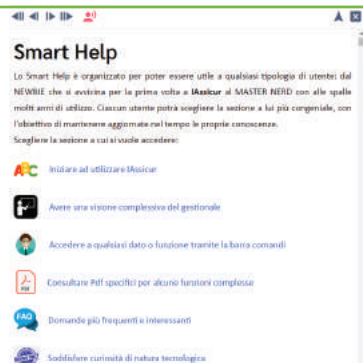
Smart Help

Lo Smart Help è organizzato per poter essere utile a qualsiasi tipologia di utente: dal NEWBIE che si avvicina per la prima volta a iAssicur al MASTER NERD con alle spalle molti anni di utilizzo. Ciascun utente potrà scegliere la sezione a lui più congeniale, con l'obiettivo di mantenere aggiornate nel tempo le proprie conoscenze.

Scegliere la sezione a cui si vuole accedere:

Iniziare ad utilizzare iAssicur

Avere una visione complessiva del gestionale

Accedere a qualsiasi dato o funzione tramite la barra comandi

Consultare Pdf specifici per alcune funzioni complesse

Domande più frequenti e interessanti

Soddisfare curiosità di natura tecnologica